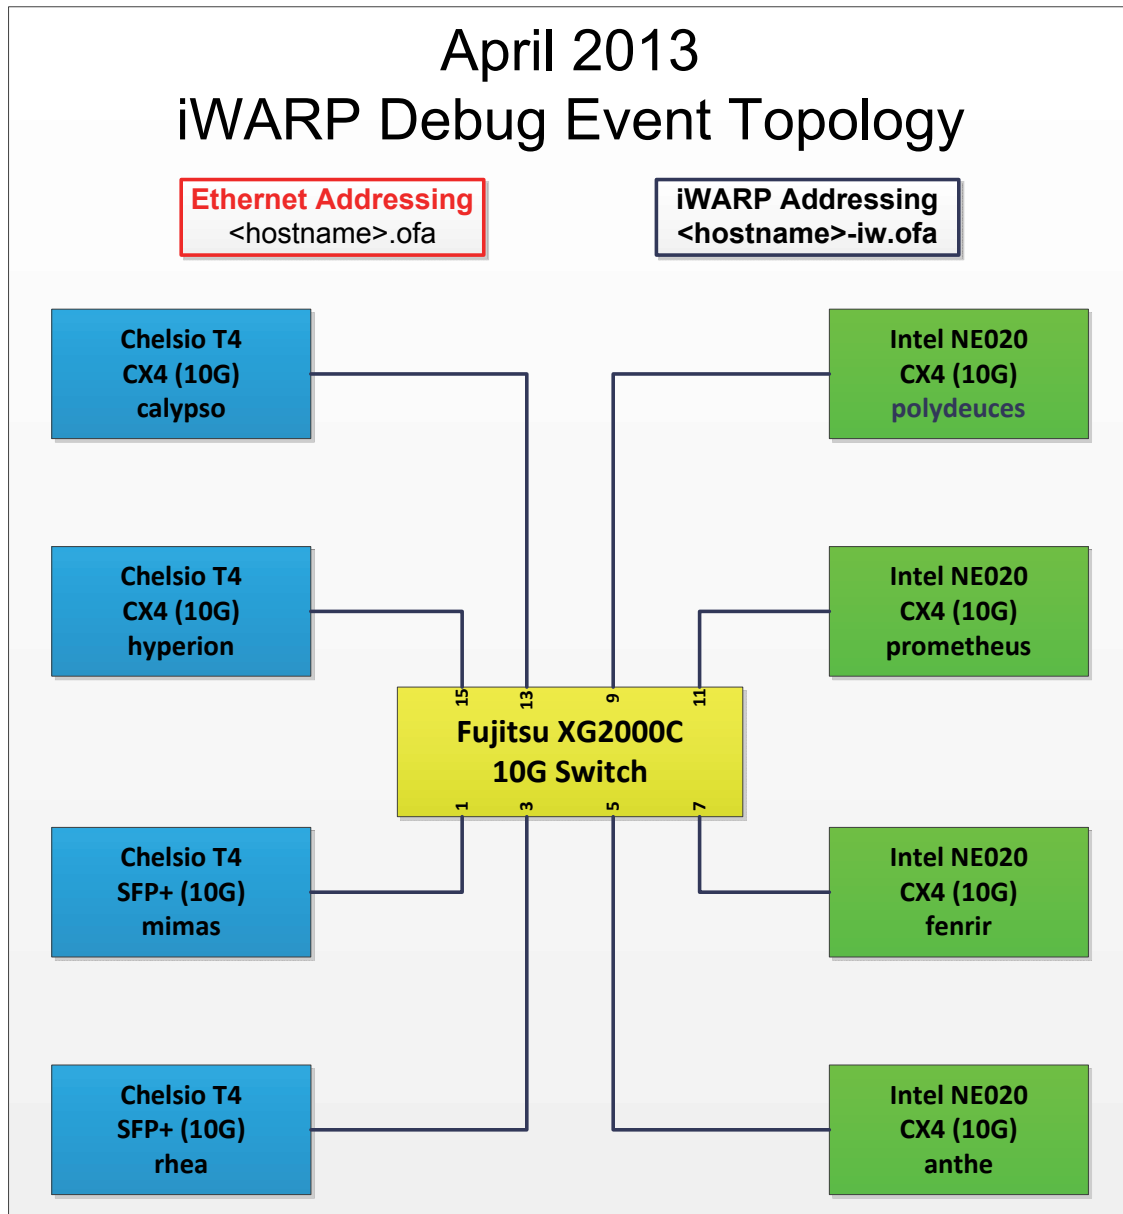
April 2013
iWARP Debug Event Topology

Ethernet Addressing
<hostname>.ofa

iWARP Addressing
<hostname>-iw.ofa

Chelsio T4
CX4 (10G)
calypso

Intel NE020
CX4 (10G)
polydeuces

Chelsio T4
CX4 (10G)
hyperion

Intel NE020
CX4 (10G)
prometheus

15 13 9 11

Fujitsu XG2000C
10G Switch

1 3 5 7

Chelsio T4
SFP+ (10G)
mimas

Intel NE020
CX4 (10G)
fenrir

Chelsio T4
SFP+ (10G)
rhea

Intel NE020
CX4 (10G)
anthe